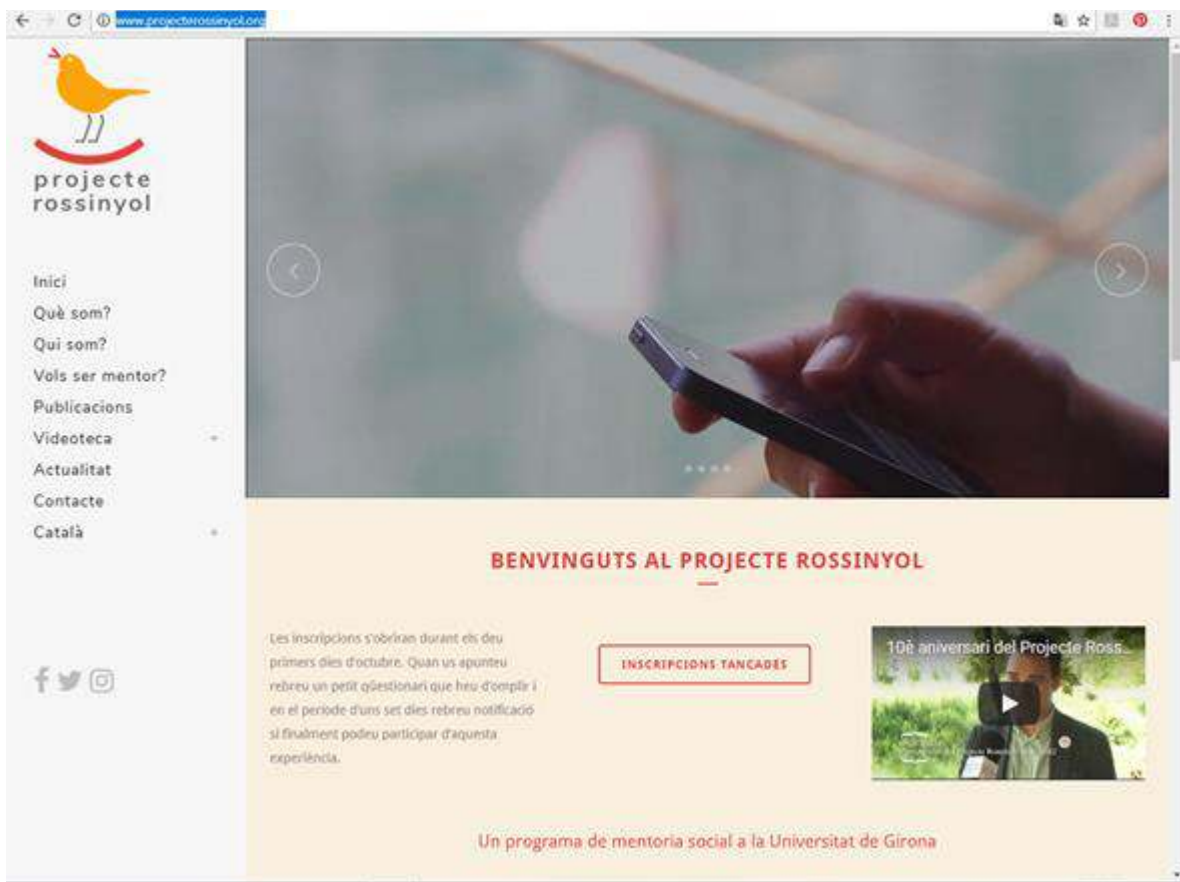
www.projecterossinyol.org

projecte rossinyol

Inici
Què som?
Qui som?
Vols ser mentor?
Publicacions
Videoteca
Actualitat
Contacte
Català

BENVINGUTS AL PROJECTE ROSSINYOL

Les inscripcions s'obriran durant els deu primers dies d'octubre. Quan us apunteu rebreu un petit qüestionari que heu d'omplir i en el període d'uns set dies rebreu notificació si finalment podeu participar d'aquesta experiència.

INSCRIPCIONS TANCADES

10è aniversari del Projecte Ross...

Un programa de mentoria social a la Universitat de Girona